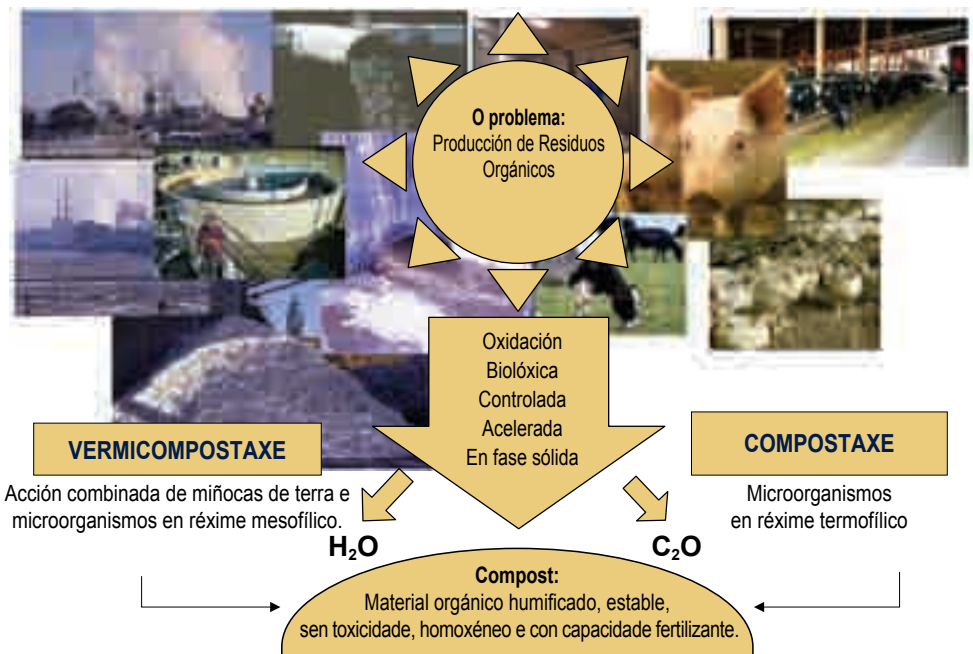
O problema:
Producción de Residuos Orgánicos

Oxidación
Biolóxica
Controlada
Acelerada
En fase sólida

VERMICOMPOSTAXE

Acción combinada de miñocas de terra e microorganismos en réxime mesofílico.

COMPOSTAXE

Microorganismos en réxime termofílico

$H_2O$

$C_2O$

Compost:
Material orgánico humificado, estable, sen toxicidade, homoxéneo e con capacidade fertilizante.